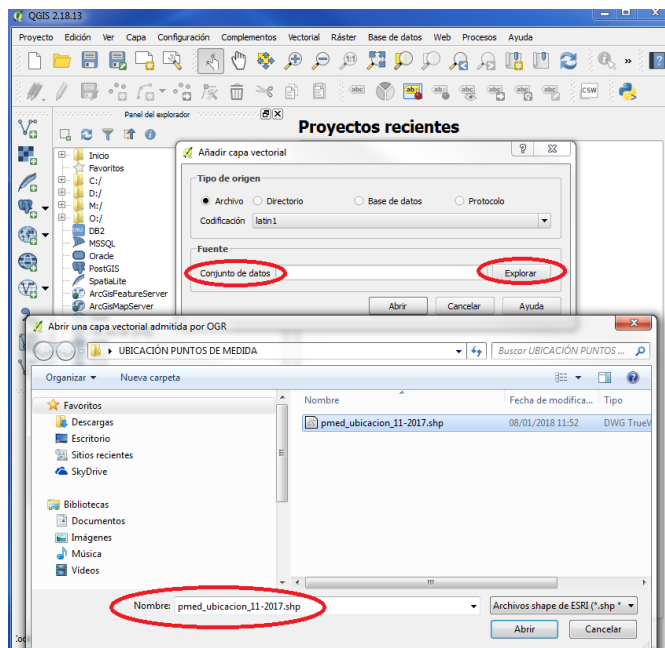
QGIS 2.18.13

Proyecto Edición Ver Capa Configuración Complementos Vectorial Ráster Base de datos Web Procesos Ayuda

Panel del explorador

Proyectos recientes

Inicio
Favoritos
C:/
D:/
M:/
O:/
DB2
MSSQL
Oracle
PostGIS
SpatiaLite
ArcGisFeatureServer
ArcGisMapServer

Añadir capa vectorial

Tipo de origen
Archivo
Directorio
Base de datos
Protocolo
Codificación latin1

Fuente
Conjunto de datos
Explorar

Abrir Cancelar Ayuda

Abrir una capa vectorial admitida por OGR

UBICACIÓN PUNTOS DE MEDIDA
Buscar UBICACIÓN PUNTOS ...

Organizar ▾ Nueva carpeta

Favoritos
Descargas
Escritorio
Sitios recientes
SkyDrive

Bibliotecas
Documentos
Imágenes
Música
Vídeos

| Nombre | Fecha de modifica... | Tipo |
|---|---|---|
| pmed_ubicacion_11-2017.shp | 08/01/2018 11:52 | DWG TrueV |

Nombre: pmed_ubicacion_11-2017.shp
Archivos shape de ESRI (*.shp *
Abrir Cancelar